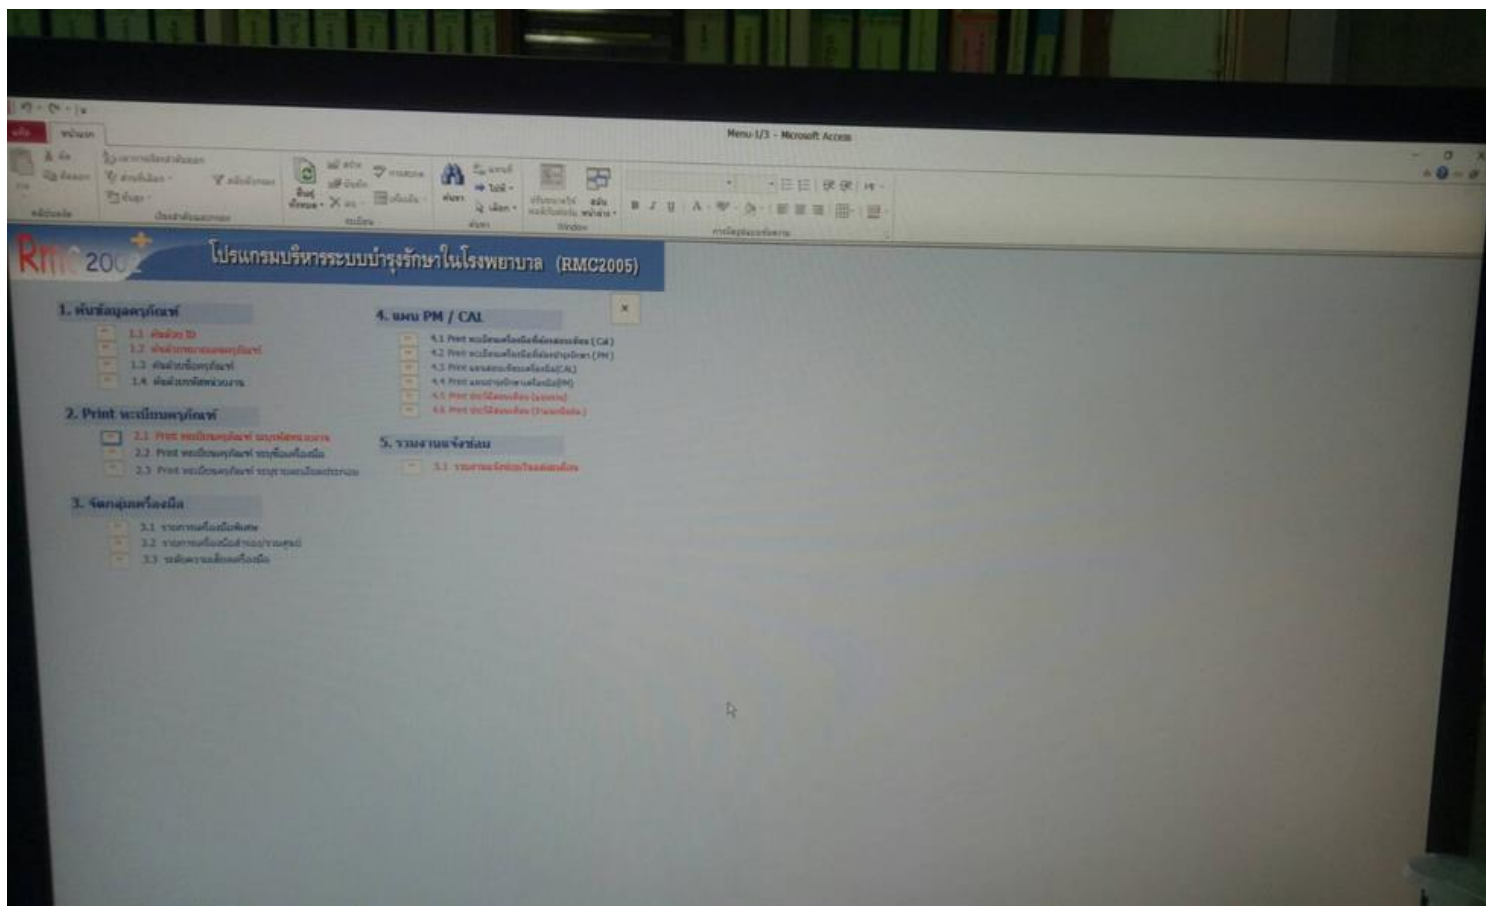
Menu-1/3 - Microsoft Access

หน้าแรก

RMC 200

โปรแกรมบริหารระบบบำรุงรักษาในโรงพยาบาล (RMC2005)

1. ข้อมูลครุภัณฑ์

1.1 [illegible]
1.2 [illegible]
1.3 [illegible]
1.4 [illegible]

2. Print ทะเบียนครุภัณฑ์

2.1 Print ทะเบียนครุภัณฑ์ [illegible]
2.2 Print ทะเบียนครุภัณฑ์ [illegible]
2.3 Print ทะเบียนครุภัณฑ์ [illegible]

3. จัดกลุ่มเครื่องมือ

3.1 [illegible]
3.2 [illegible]
3.3 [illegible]

4. แผน PM / CAL

4.1 Print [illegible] (CAL)
4.2 Print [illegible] (PM)
4.3 Print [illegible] (CAL)
4.4 Print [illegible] (PM)
4.5 Print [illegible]
4.6 Print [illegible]

5. รายงานแจ้งซ่อม

5.1 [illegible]